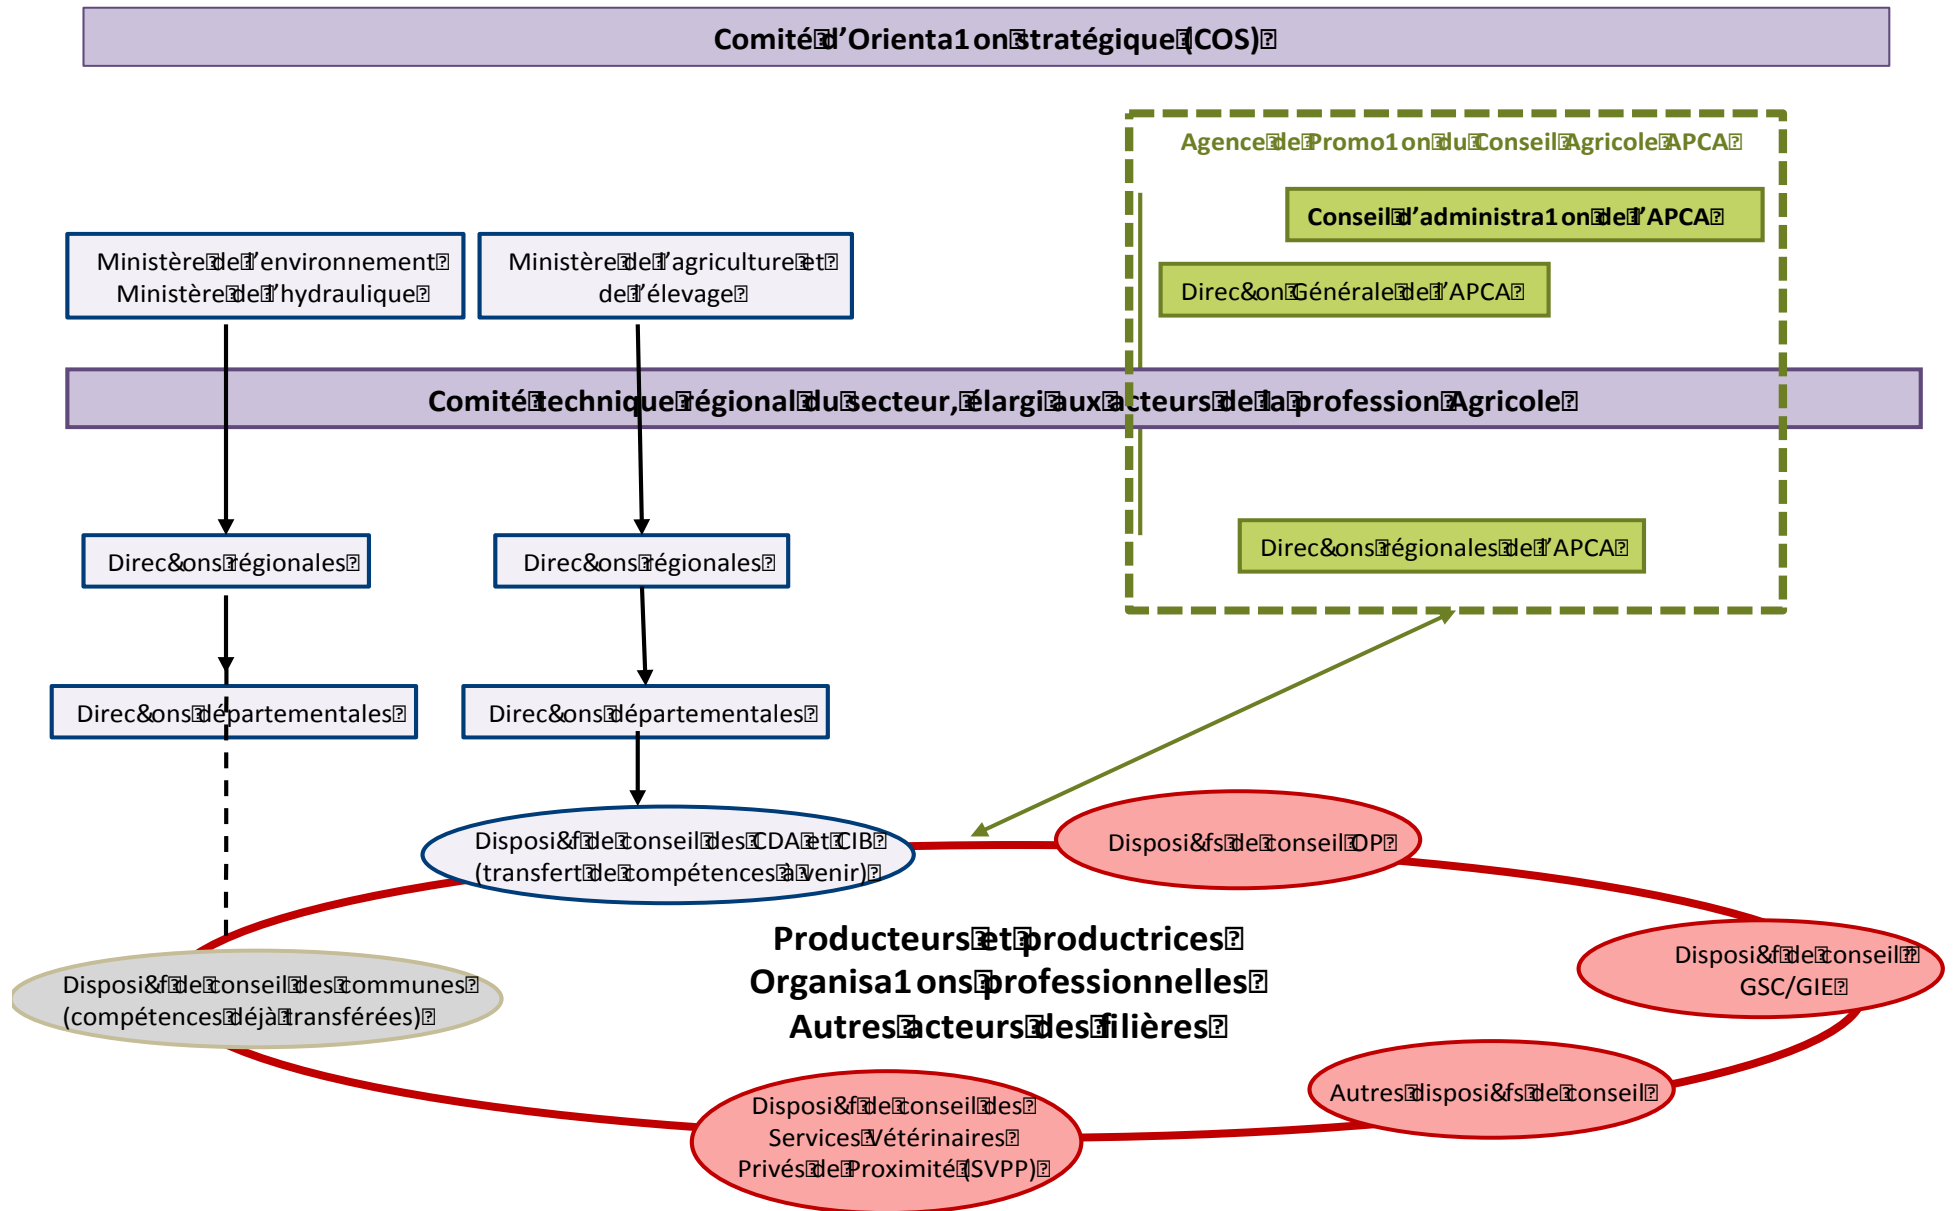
Comité d'Orienta1on stratégique (COS)

Agence de Promo1on du Conseil Agricole APCA

Conseil d'administra1on de l'APCA

Direc&on Générale de l'APCA

Ministère de l'environnement Ministère de l'hydraulique

Ministère de l'agriculture et de l'élevage

Comité technique régional du secteur, élargi aux acteurs de la profession Agricole

Direc&ons régionales

Direc&ons régionales

Direc&ons régionales de l'APCA

Direc&ons départementales

Direc&ons départementales

Disposi&f de conseil des CDA et CIB (transfert de compétences à venir)

Disposi&fs de conseil OP

Producteurs et productrices
Organisa1ons professionnelles
Autres acteurs des filières

Disposi&f de conseil GSC/GIE

Disposi&f de conseil des communes (compétences déjà transférées)

Autres disposi&fs de conseil

Disposi&f de conseil des Services Vétérinaires Privés de Proximité (SVPP)